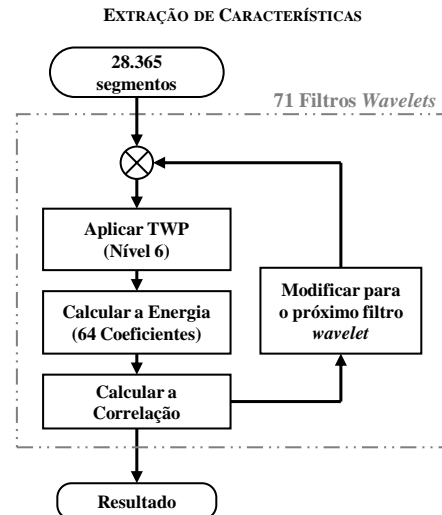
EXTRAÇÃO DE CARACTERÍSTICAS

28.365 segmentos

71 Filtros *Wavelets*

Aplicar TWP (Nível 6)

Calcular a Energia (64 Coeficientes)

Calcular a Correlação

Modificar para o próximo filtro *wavelet*

Resultado